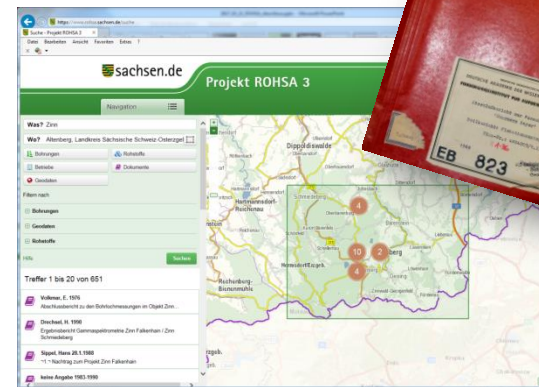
https://www.rohsa.sachsen.de/suche

Suche - Projekt ROHSA 3

Datei Bearbeiten Ansicht Favoriten Extras ?

sachsen.de

Projekt ROHSA 3

Navigation

Was? Zinn

Wo? Altenberg, Landkreis Sächsische Schweiz-Osterzgebi

Bohrungen

Rohstoffe

Betriebe

Dokumente

Geodaten

Filtern nach

Bohrungen

Geodaten

Rohstoffe

Hilfe

Suchen

Treffer 1 bis 20 von 651

Volkmer, E. 1976
Abschlussbericht zu den Bohrlochmessungen im Objekt Zinn

Drechsel, H. 1990
Ergebnisbericht Gammaspektrometrie Zinn Falkenhain / Zinn Schmiedeberg

Sippel, Hans 26.1.1980
Nachtrag zum Projekt Zinn Falkenhain

keine Angabe 1983-1990

Dippoldiswalde

Hermsdorf/Erzgeb.

4

10

2

4

EB 823